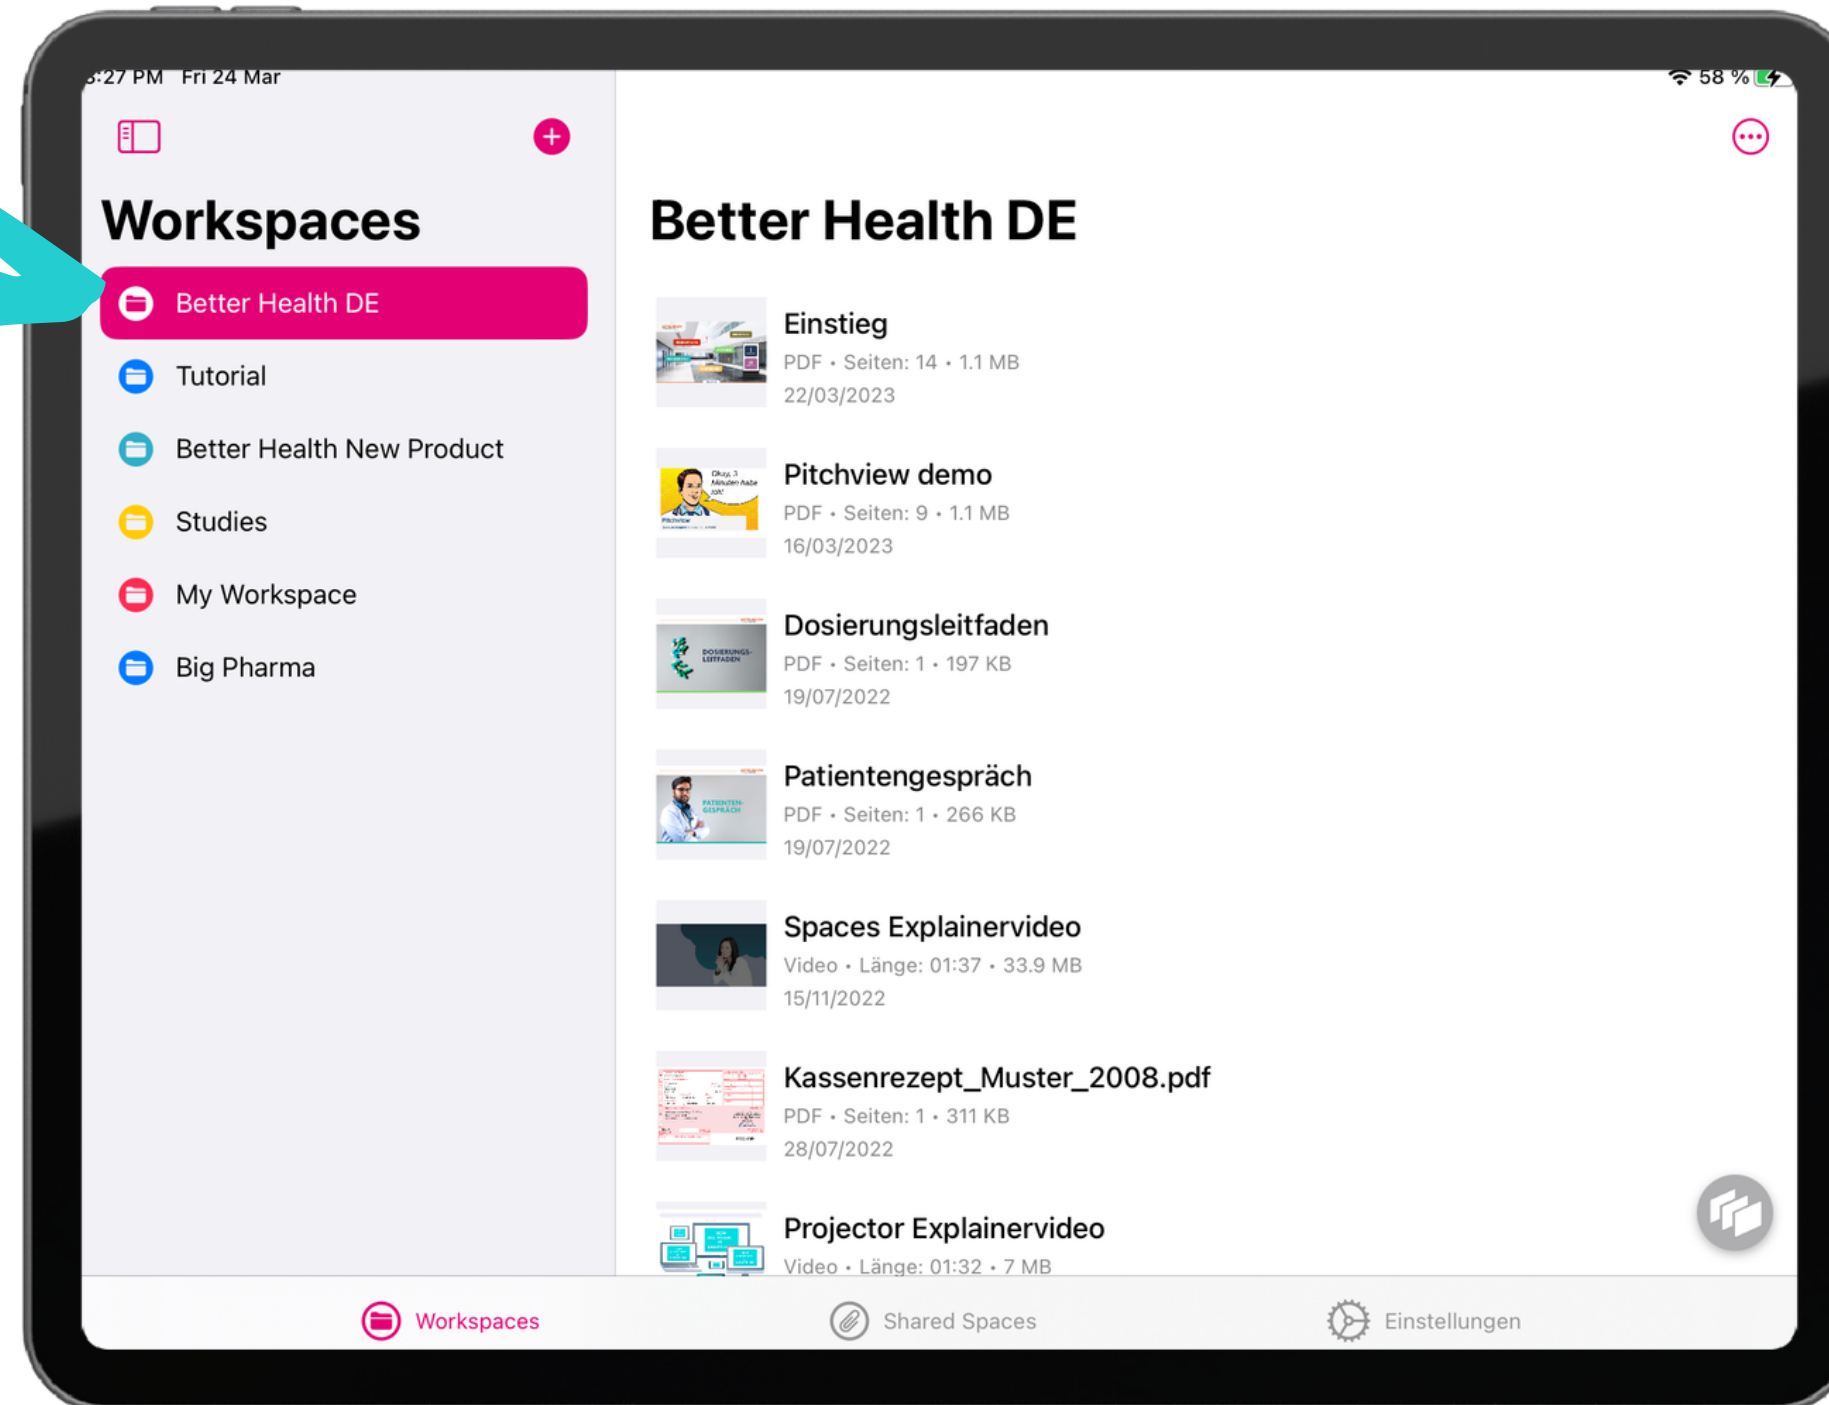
:27 PM Fri 24 Mar

58 %

Workspaces

Better Health DE

Tutorial

Better Health New Product

Studies

My Workspace

Big Pharma

Better Health DE

Einstieg
PDF • Seiten: 14 • 1.1 MB
22/03/2023

Pitchview demo
PDF • Seiten: 9 • 1.1 MB
16/03/2023

Dosierungsleitfaden
PDF • Seiten: 1 • 197 KB
19/07/2022

Patientengespräch
PDF • Seiten: 1 • 266 KB
19/07/2022

Spaces Explainervideo
Video • Länge: 01:37 • 33.9 MB
15/11/2022

Kassenrezept_Muster_2008.pdf
PDF • Seiten: 1 • 311 KB
28/07/2022

Projector Explainervideo
Video • Länge: 01:32 • 7 MB

Workspaces

Shared Spaces

Einstellungen